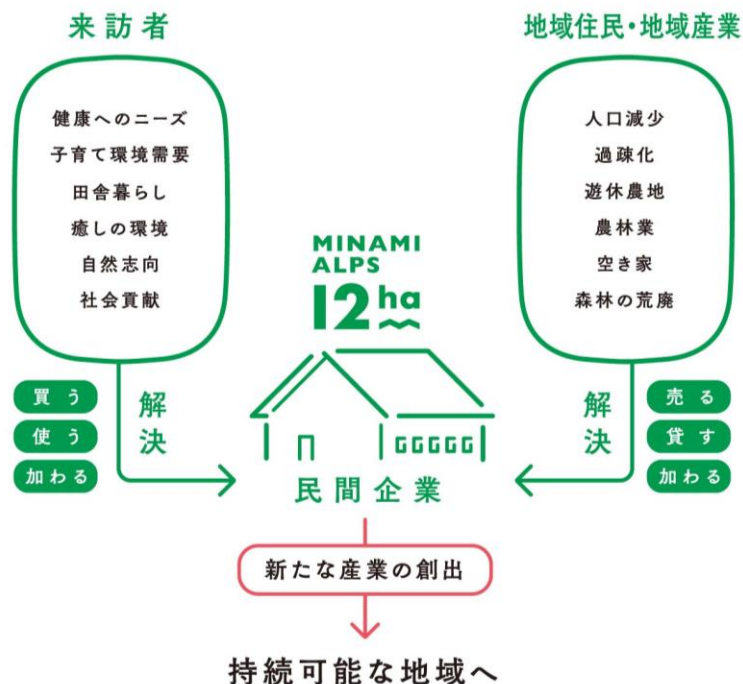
来訪者

健康へのニーズ
子育て環境需要
田舎暮らし
癒しの環境
自然志向
社会貢献

買う
使う
加わる

解決

地域住民・地域産業

人口減少
過疎化
遊休農地
農林業
空き家
森林の荒廃

売る
貸す
加わる

解決

MINAMI ALPS 12ha

GGGGG

民間企業

新たな産業の創出

持続可能な地域へ